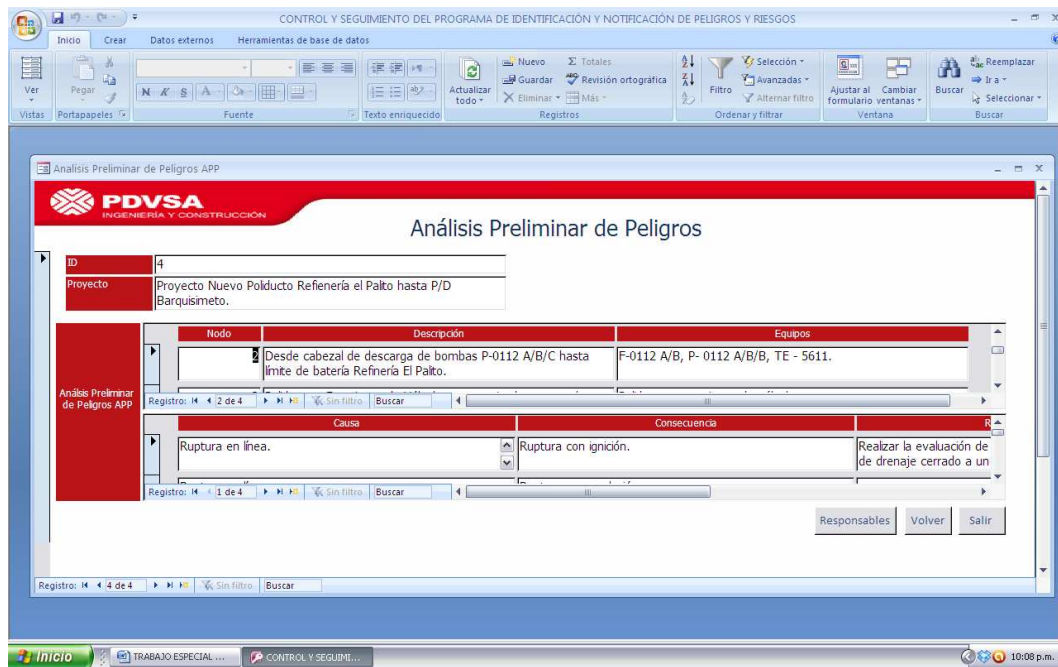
CONTROL Y SEGUIMIENTO DEL PROGRAMA DE IDENTIFICACIÓN Y NOTIFICACIÓN DE PELIGROS Y RIESGOS

Inicio Crear Datos externos Herramientas de base de datos

Ver Pegar Actualizar todo Nuevo Guardar Eliminar Totales Revisión ortográfica Más Filtro Selección Avanzadas Alternar filtro Ajustar al formulario Cambiar ventanas Buscar Reemplazar Ir a Seleccionar

Vistas Portapapeles Fuente Texto enriquecido Registros Ordenar y filtrar Ventana Buscar

Analisis Preliminar de Peligros APP

PDVSA
INGENIERÍA Y CONSTRUCCIÓN

Análisis Preliminar de Peligros

ID 4

Proyecto Proyecto Nuevo Poliducto Refenería el Palito hasta P/D Barquisimeto.

Análisis Preliminar de Peligros APP

| Nodo | Descripción | Equipos |
|---|---|---|
| 2 | Desde cabezal de descarga de bombas P-0112 A/B/C hasta límite de batería Refinería El Palito. | F-0112 A/B, P- 0112 A/B/B, TE - 5611. |

Registro: 2 de 4 Sin filtro Buscar

| Causa | Consecuencia | R |
|---|---|---|
| Ruptura en línea. | Ruptura con ignición. | Realizar la evaluación de de drenaje cerrado a un |

Registro: 1 de 4 Sin filtro Buscar

Responsables Volver Salir

Registro: 4 de 4 Sin filtro Buscar

Inicio TRABAJO ESPECIAL ... CONTROL Y SEGUIMI... 10:08 p.m.